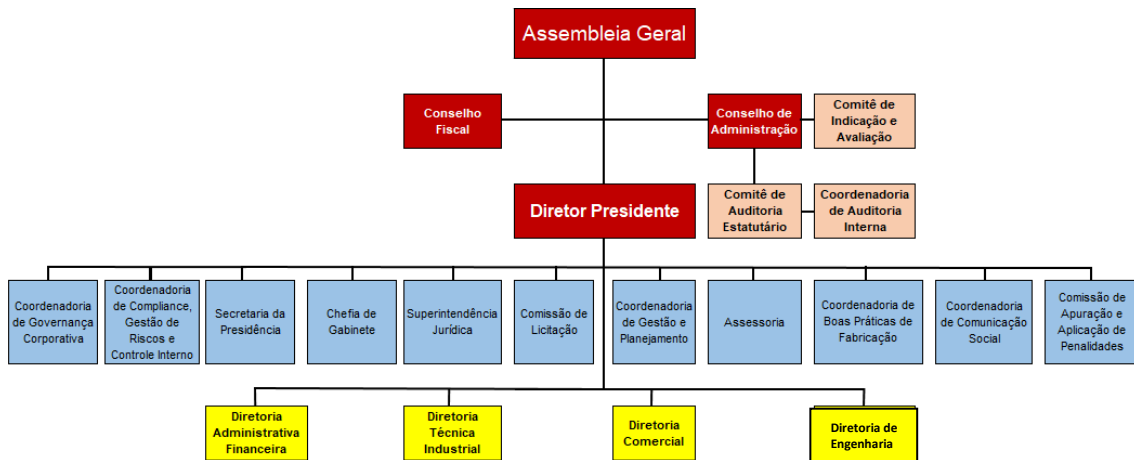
Assembleia Geral

Conselho Fiscal

Conselho de Administração

Comitê de Indicação e Avaliação

Comitê de Auditoria Estatutário

Coordenadoria de Auditoria Interna

Diretor Presidente

Coordenadoria de Governança Corporativa

Coordenadoria de Compliance, Gestão de Riscos e Controle Interno

Secretaria da Presidência

Chefia de Gabinete

Superintendência Jurídica

Comissão de Licitação

Coordenadoria de Gestão e Planejamento

Assessoria

Coordenadoria de Boas Práticas de Fabricação

Coordenadoria de Comunicação Social

Comissão de Apuração e Aplicação de Penalidades

Diretoria Administrativa Financeira

Diretoria Técnica Industrial

Diretoria Comercial

Diretoria de Engenharia